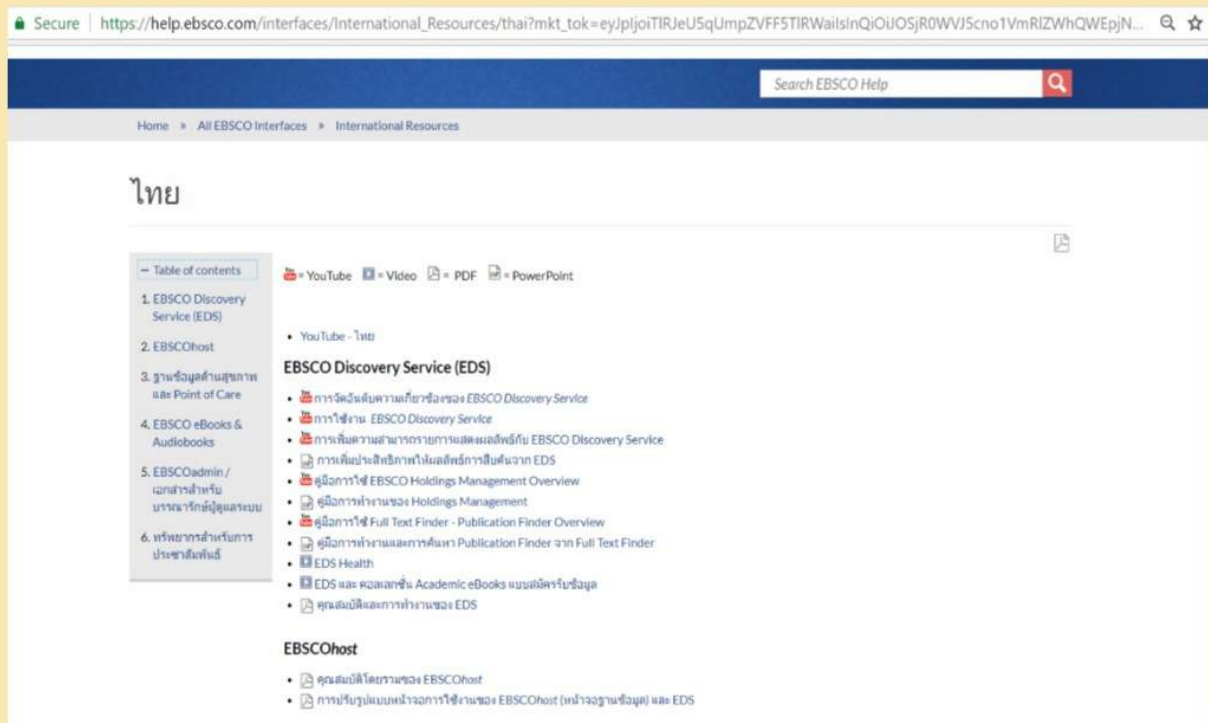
Secure | https://help.ebsco.com/interfaces/International_Resources/thai?mkt_tok=eyJpljoiTlRJeU5qUmpZVFF5TlRWailsInQiOiJOSjR0WVJ5cno1VmRlZWhQWEpjN...

Search EBSCO Help

Home » All EBSCO Interfaces » International Resources

ไทย

− Table of contents

1. EBSCO Discovery Service (EDS)

2. EBSCOhost

3. ฐานข้อมูลด้านสุขภาพ และ Point of Care

4. EBSCO eBooks & Audiobooks

5. EBSCOadmin / เอกสารสำหรับบรรณารักษ์ผู้ดูแลระบบ

6. ทรัพยากรสำหรับการประชาสัมพันธ์

= YouTube = Video = PDF = PowerPoint

• YouTube - ไทย

EBSCO Discovery Service (EDS)

• การจัดอันดับความเกี่ยวข้องของ EBSCO Discovery Service
• การใช้งาน EBSCO Discovery Service
• การเพิ่มความสามารถรายการแสดงผลลัพธ์กับ EBSCO Discovery Service
• การเพิ่มประสิทธิภาพให้ผลลัพธ์การสืบค้นจาก EDS
• คู่มือการใช้ EBSCO Holdings Management Overview
• คู่มือการทำงานของ Holdings Management
• คู่มือการใช้ Full Text Finder - Publication Finder Overview
• คู่มือการทำงานและการค้นหา Publication Finder จาก Full Text Finder
• EDS Health
• EDS และ คอลเลกชั่น Academic eBooks แบบสมัครรับข้อมูล
• คุณสมบัติและการทำงานของ EDS

EBSCOhost

• คุณสมบัติโดยรวมของ EBSCOhost
• การปรับรูปแบบหน้าจอการใช้งานของ EBSCOhost (หน้าจอฐานข้อมูล) และ EDS